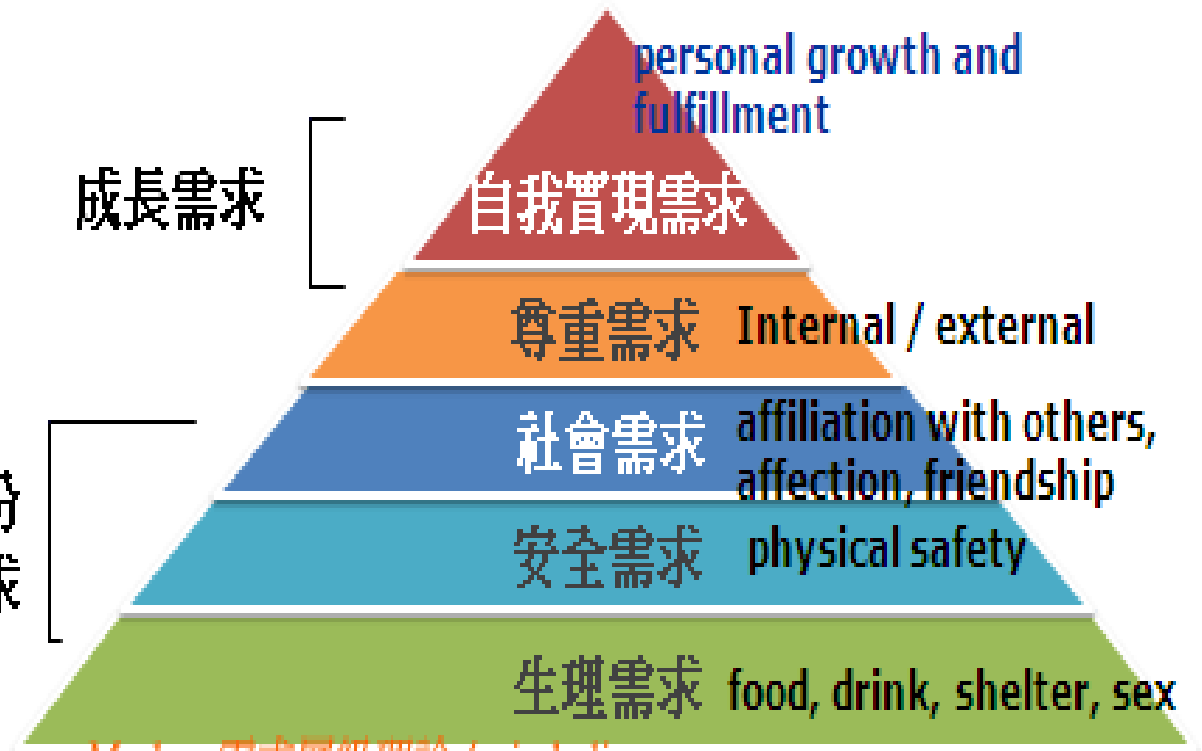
personal growth and fulfillment

成長需求

自我實現需求

尊重需求 Internal / external

社會需求 affiliation with others, affection, friendship

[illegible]

安全需求 physical safety

生理需求 food, drink, shelter, sex

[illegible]